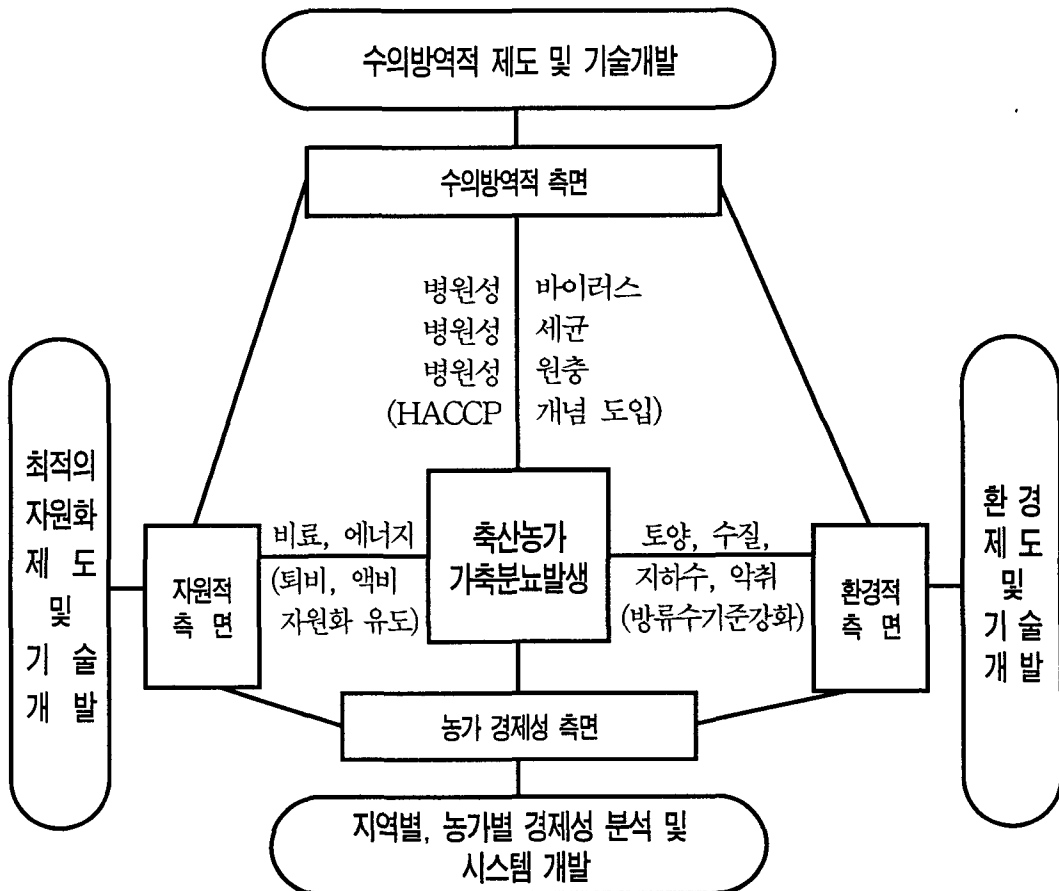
수의방역적 제도 및 기술개발

수의방역적 측면

병원성 바이러스
병원성 세균
병원성 원충
(HACCP 개념 도입)

최적의 자원화 제도 및 기술 개발

자원적 측면

비료, 에너지 (퇴비, 액비 자원화 유도)

축산농가 가축분뇨발생

토양, 수질, 지하수, 악취 (방류수기준강화)

환경적 측면

환경 제도 및 기술 개발

농가 경제성 측면

지역별, 농가별 경제성 분석 및 시스템 개발